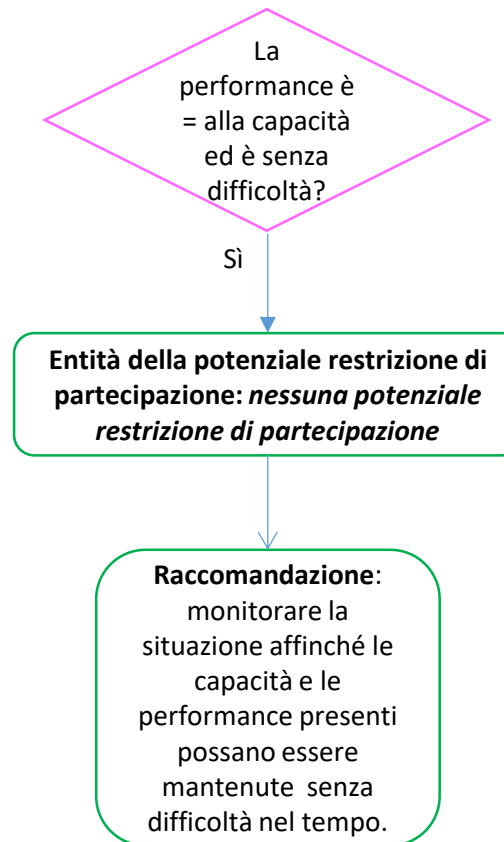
La performance è = alla capacità ed è senza difficoltà?

Sì

**Entità della potenziale restrizione di partecipazione:** *nessuna potenziale restrizione di partecipazione*

**Raccomandazione**: monitorare la situazione affinché le capacità e le performance presenti possano essere mantenute senza difficoltà nel tempo.